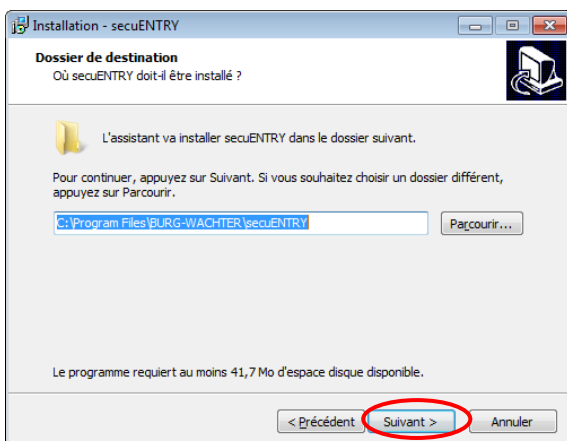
Installation - secuENTRY

Dossier de destination
Où secuENTRY doit-il être installé ?

L'assistant va installer secuENTRY dans le dossier suivant.

Pour continuer, appuyez sur Suivant. Si vous souhaitez choisir un dossier différent, appuyez sur Parcourir.

C:\Program Files\BURG-WACHTER\secuENTRY

Parcourir...

Le programme requiert au moins 41,7 Mo d'espace disque disponible.

< Précédent
Suivant >
Annuler